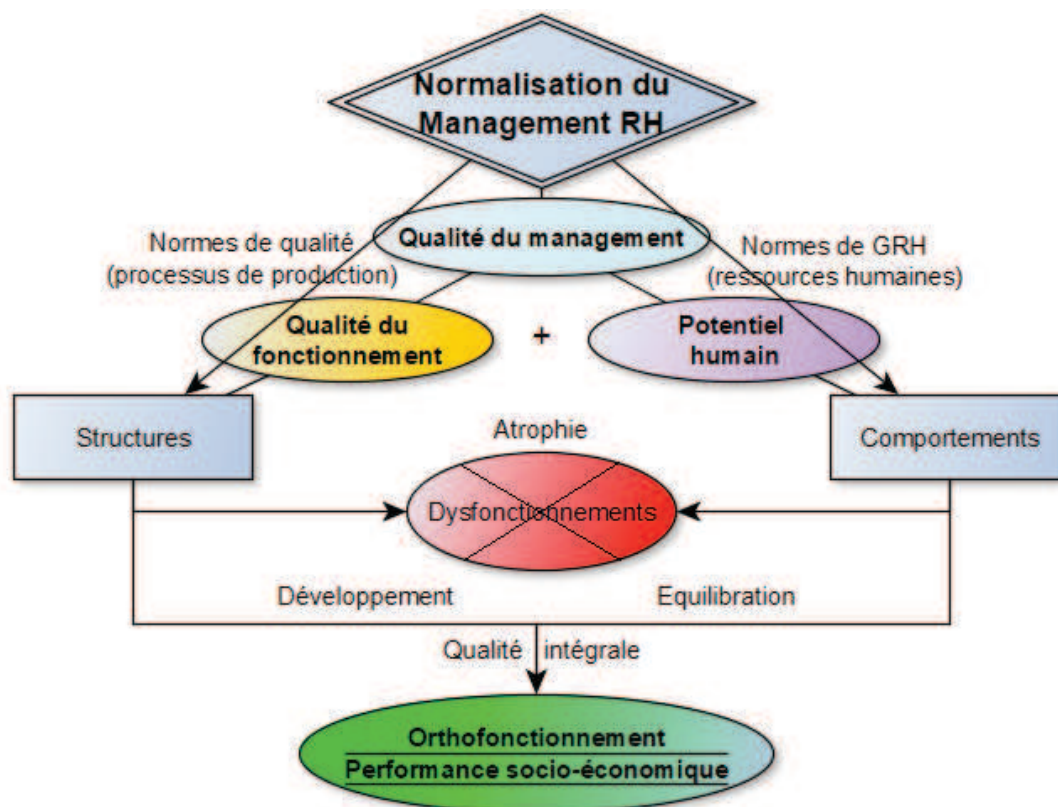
Normalisation du Management RH

Normes de qualité (processus de production)

Qualité du management

Normes de GRH (ressources humaines)

Qualité du fonctionnement

+

Potentiel humain

Structures

Atrophie

Comportements

Dysfonctionnements

Développement

Equilibration

Qualité intégrale

Orthofonctionnement

Performance socio-économique